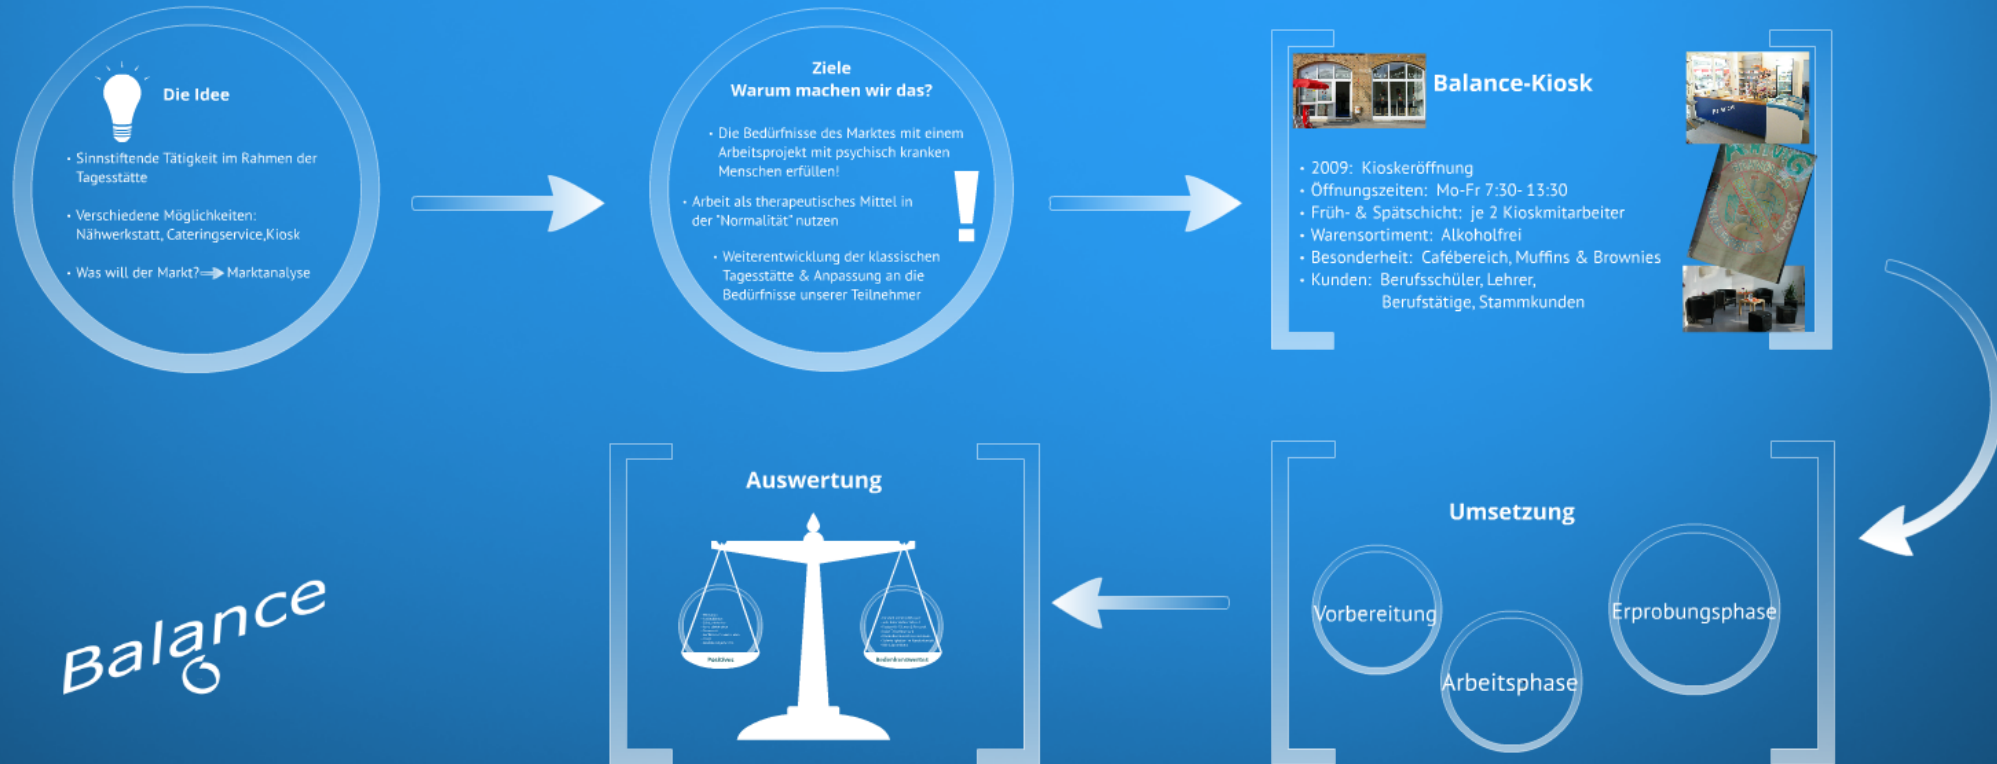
Die Idee

• Sinnstiftende Tätigkeit im Rahmen der Tagesstätte

• Verschiedene Möglichkeiten: Nähwerkstatt, Cateringservice,Kiosk

• Was will der Markt? → Marktanalyse

Ziele
Warum machen wir das?

• Die Bedürfnisse des Marktes mit einem Arbeitsprojekt mit psychisch kranken Menschen erfüllen!

• Arbeit als therapeutisches Mittel in der "Normalität" nutzen

• Weiterentwicklung der klassischen Tagesstätte & Anpassung an die Bedürfnisse unserer Teilnehmer

!

Balance-Kiosk

• 2009: Kioskeröffnung
• Öffnungszeiten: Mo-Fr 7:30- 13:30
• Früh- & Spätschicht: je 2 Kioskmitarbeiter
• Warensortiment: Alkoholfrei
• Besonderheit: Cafébereich, Muffins & Brownies
• Kunden: Berufsschüler, Lehrer, Berufstätige, Stammkunden

Balance

Auswertung

Positives

Bedürfnisse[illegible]

Umsetzung

Vorbereitung

Arbeitsphase

Erprobungsphase